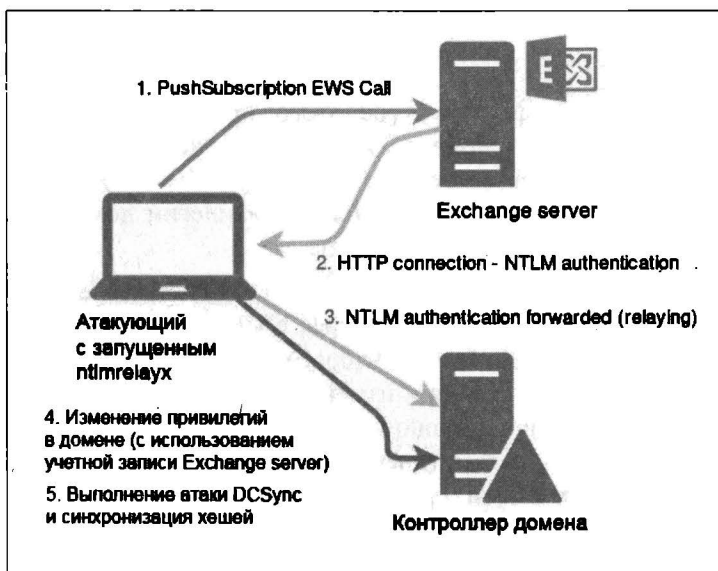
1. PushSubscription EWS Call

Exchange server

2. HTTP connection - NTLM authentication

3. NTLM authentication forwarded (relaying)

Атакующий с запущенным ntlmrelayx

4. Изменение привилегий в домене (с использованием учетной записи Exchange server)

5. Выполнение атаки DCSync и синхронизация хешей

Контроллер домена